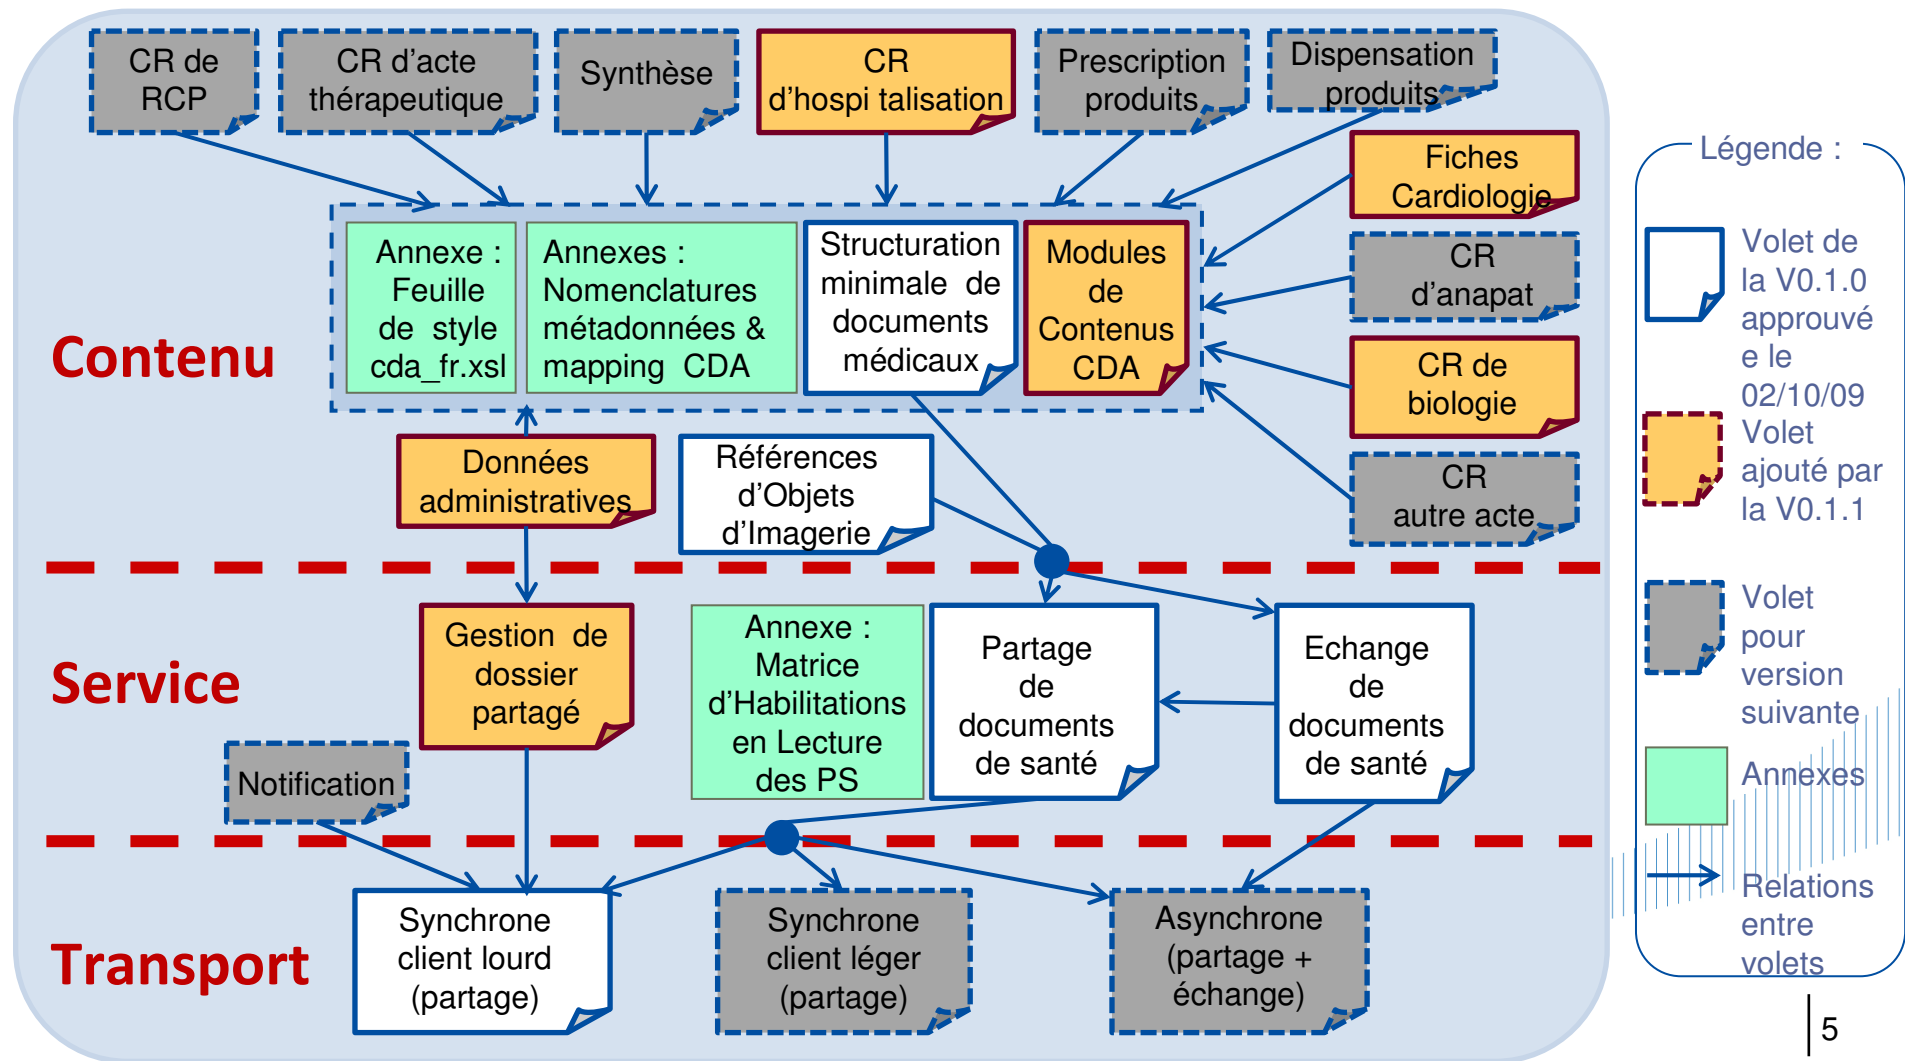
CR de RCP

CR d'acte thérapeutique

Synthèse

CR d'hospi talisation

Prescription produits

Dispensation produits

Fiches Cardiologie

Contenu

Annexe : Feuille de style cda_fr.xsl

Annexes : Nomenclatures métadonnées & mapping CDA

Structuration minimale de documents médicaux

Modules de Contenus CDA

CR d'anapat

CR de biologie

CR autre acte

Données administratives

Références d'Objets d'Imagerie

Service

Gestion de dossier partagé

Annexe : Matrice d'Habilitations en Lecture des PS

Partage de documents de santé

Echange de documents de santé

Notification

Transport

Synchrone client lourd (partage)

Synchrone client léger (partage)

Asynchrone (partage + échange)

Légende :

Volet de la V0.1.0 approuvée le 02/10/09

Volet ajouté par la V0.1.1

Volet pour version suivante

Annexes

Relations entre volets

5